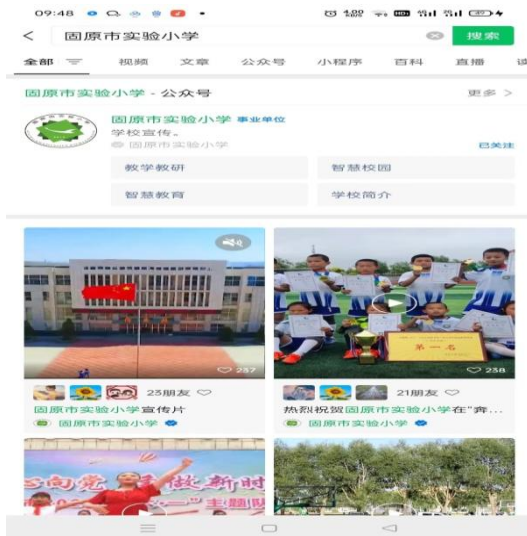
09:48

< 固原市实验小学 搜索

全部 视频 文章 公众号 小程序 百科 直播 读

固原市实验小学 - 公众号 更多 >

固原市实验小学 事业单位
学校宣传。
固原市实验小学 已关注

教学教研 智慧校园
智慧教育 学校简介

237
23朋友
固原市实验小学宣传片
固原市实验小学

第一名
238
21朋友
热烈祝贺固原市实验小学在"奔...
固原市实验小学

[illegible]向党 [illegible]做新时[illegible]
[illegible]主题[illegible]